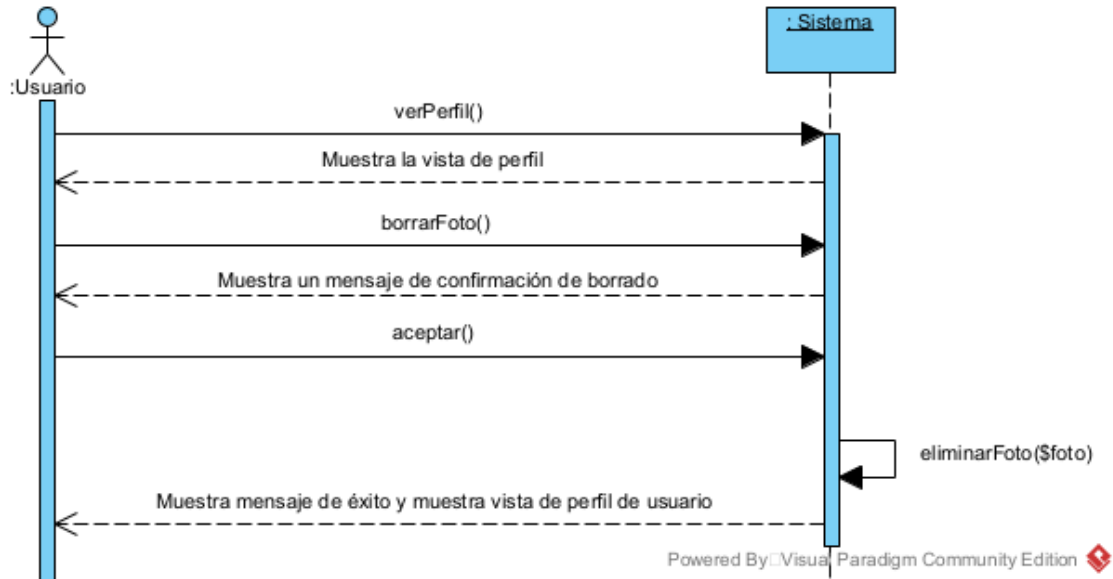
:Usuario

: Sistema

verPerfil()

Muestra la vista de perfil

borrarFoto()

Muestra un mensaje de confirmación de borrado

aceptar()

eliminarFoto($foto)

Muestra mensaje de éxito y muestra vista de perfil de usuario

Powered By□Visual Paradigm Community Edition